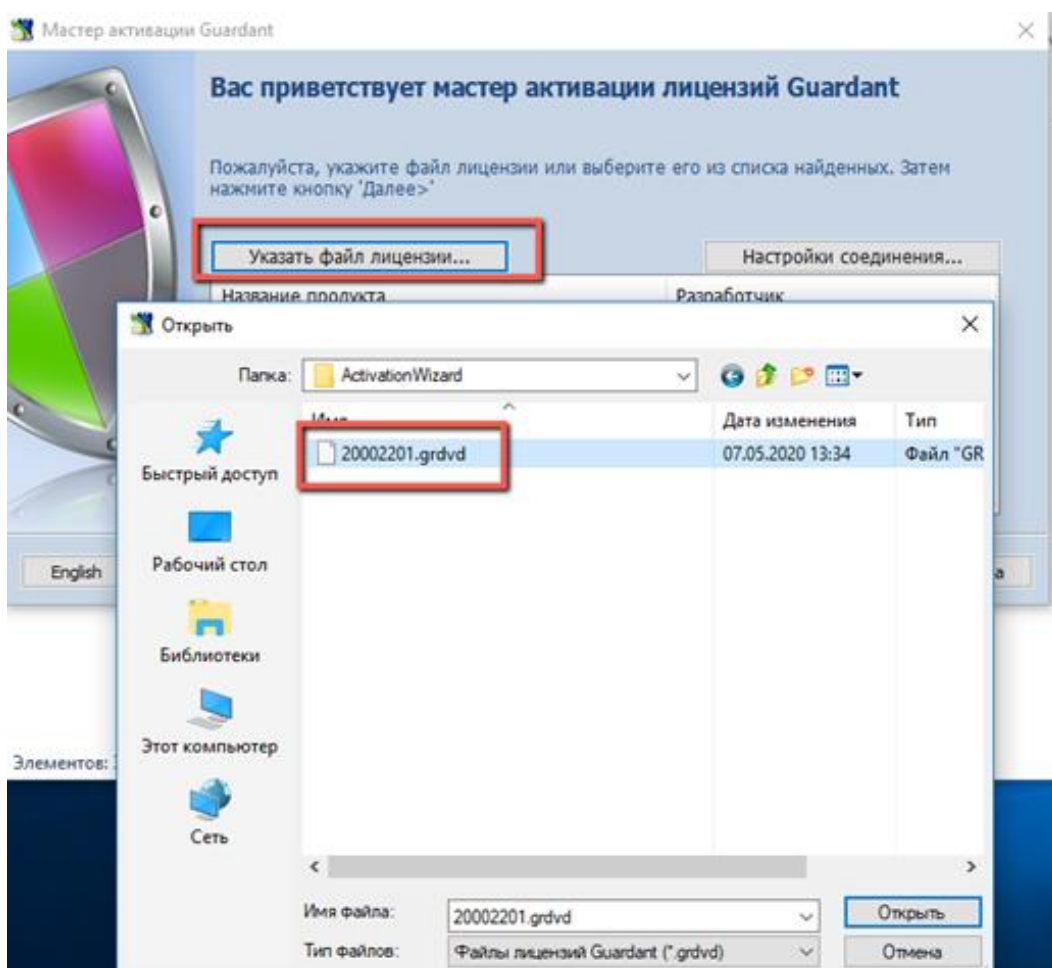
Мастер активации Guardant

Вас приветствует мастер активации лицензий Guardant

Пожалуйста, укажите файл лицензии или выберите его из списка найденных. Затем нажмите кнопку 'Далее>'

Указать файл лицензии...

Настройки соединения...

Название продукта

Разработчик

English

а

Элементов: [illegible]

Открыть

Папка: ActivationWizard

Имя

Дата изменения

Тип

Быстрый доступ

20002201.grdvd

07.05.2020 13:34

Файл "GR

Рабочий стол

Библиотеки

Этот компьютер

Сеть

Имя файла: 20002201.grdvd

Открыть

Тип файлов: Файлы лицензий Guardant (*.grdvd)

Отмена